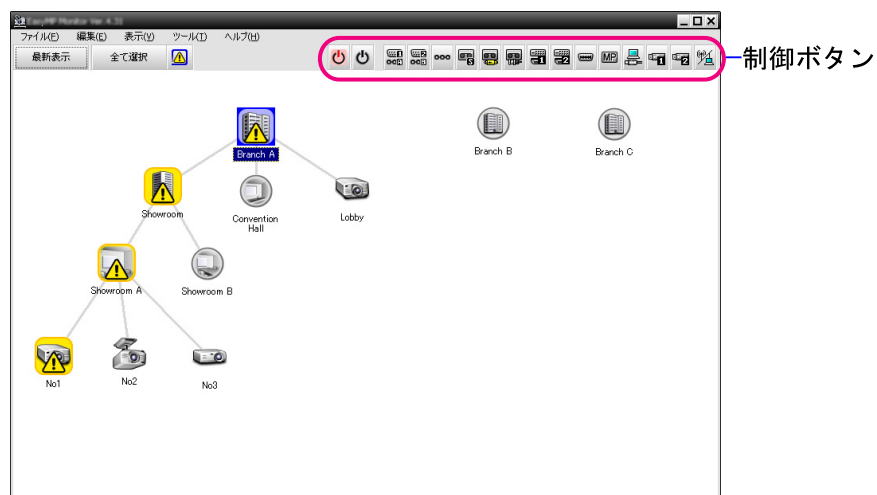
EasyMP Monitor Ver. 4.31

ファイル(F) 編集(E) 表示(V) ツール(T) ヘルプ(H)

最新表示 全て選択

MP

制御ボタン

Branch A

Branch B

Branch C

Showroom

Convention Hall

Lobby

Showroom A

Showroom B

No1

No2

No3